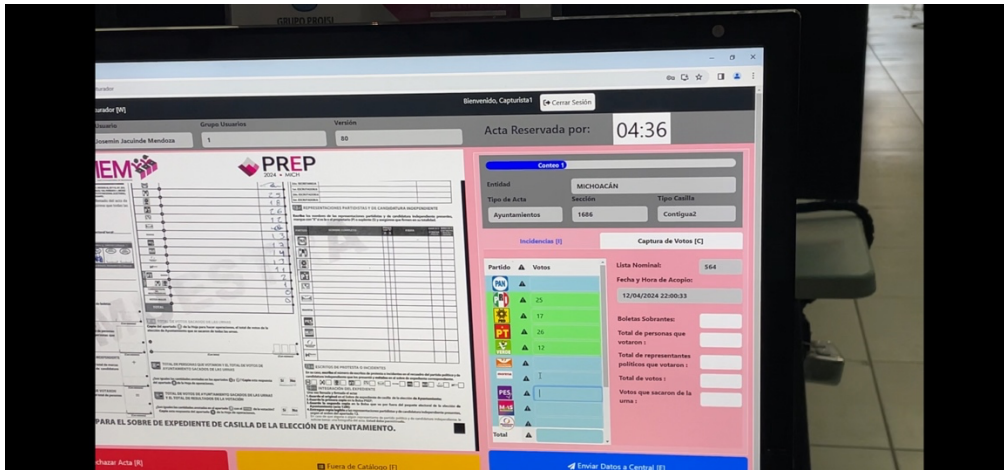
GRUPO PROSI

ılurador

Bienvenido, Capturista1 Cerrar Sesión

urador [W]

Usuario
Josemin Jacuinde Mendoza

Grupo Usuarios
1

Versión
80

Acta Reservada por:
04:36

IEM

PREP
2024 • MICH

Conteo 1

Entidad
MICHOACÁN

Tipo de Acta
Ayuntamientos

Sección
1686

Tipo Casilla
Contigua2

Incidencias [I]

Captura de Votos [C]

| Partido | Votos |
|---|---|
| PAN | |
| | 25 |
| | 17 |
| PT | 26 |
| VERDE | 12 |
| | |
| morena | 1 |
| PES | |
| | |
| Total | |

Lista Nominal: 564

Fecha y Hora de Acopio:
12/04/2024 22:00:33

Boletas Sobrantes:

Total de personas que votaron :

Total de representantes políticos que votaron :

Total de votos :

Votos que sacaron de la urna :

PARA EL SOBRE DE EXPEDIENTE DE CASILLA DE LA ELECCIÓN DE AYUNTAMIENTO.

hazar Acta [R]

Fuera de Catálogo [F]

Enviar Datos a Central [E]